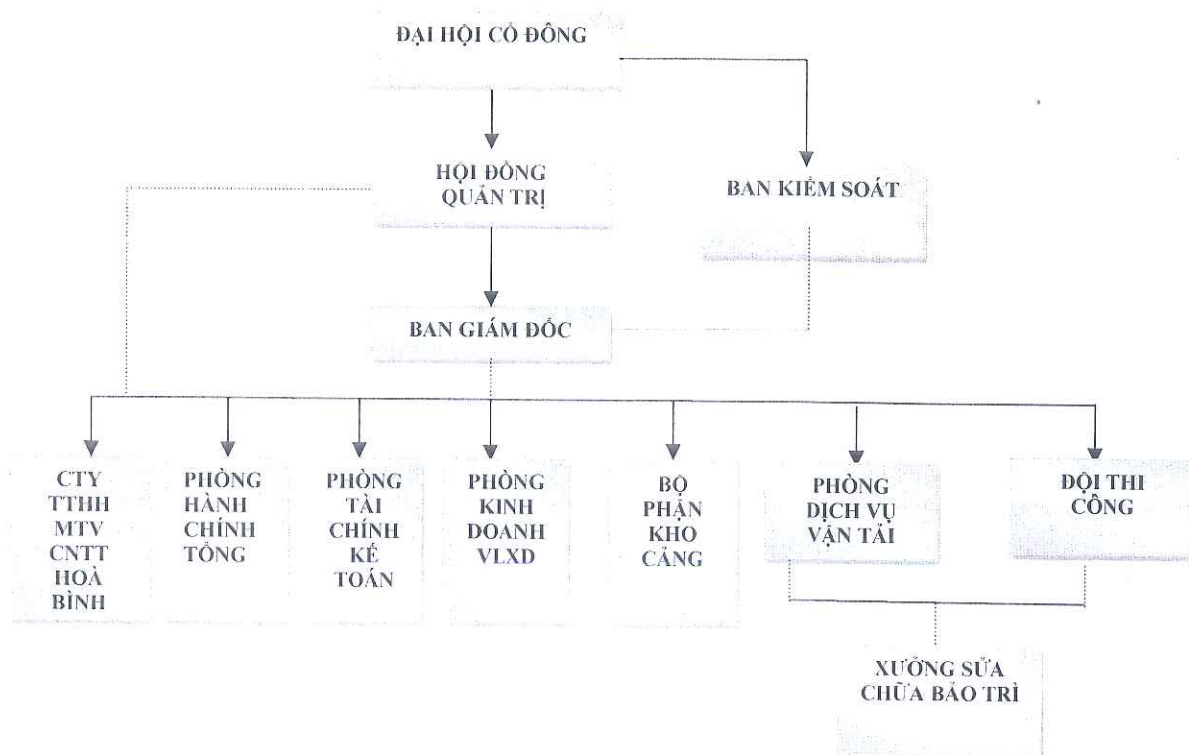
ĐẠI HỘI CỔ ĐÔNG

HỘI ĐỒNG QUẢN TRỊ

BAN KIỂM SOÁT

BAN GIÁM ĐỐC

CTY TTHH MTV CNTT HOÀ BÌNH

PHÒNG HÀNH CHÍNH TỔNG

PHÒNG TÀI CHÍNH KẾ TOÁN

PHÒNG KINH DOANH VLXD

BỘ PHẬN KHO CẢNG

PHÒNG DỊCH VỤ VẬN TẢI

ĐỘI THI CÔNG

XƯỞNG SỬA CHỮA BẢO TRÌ